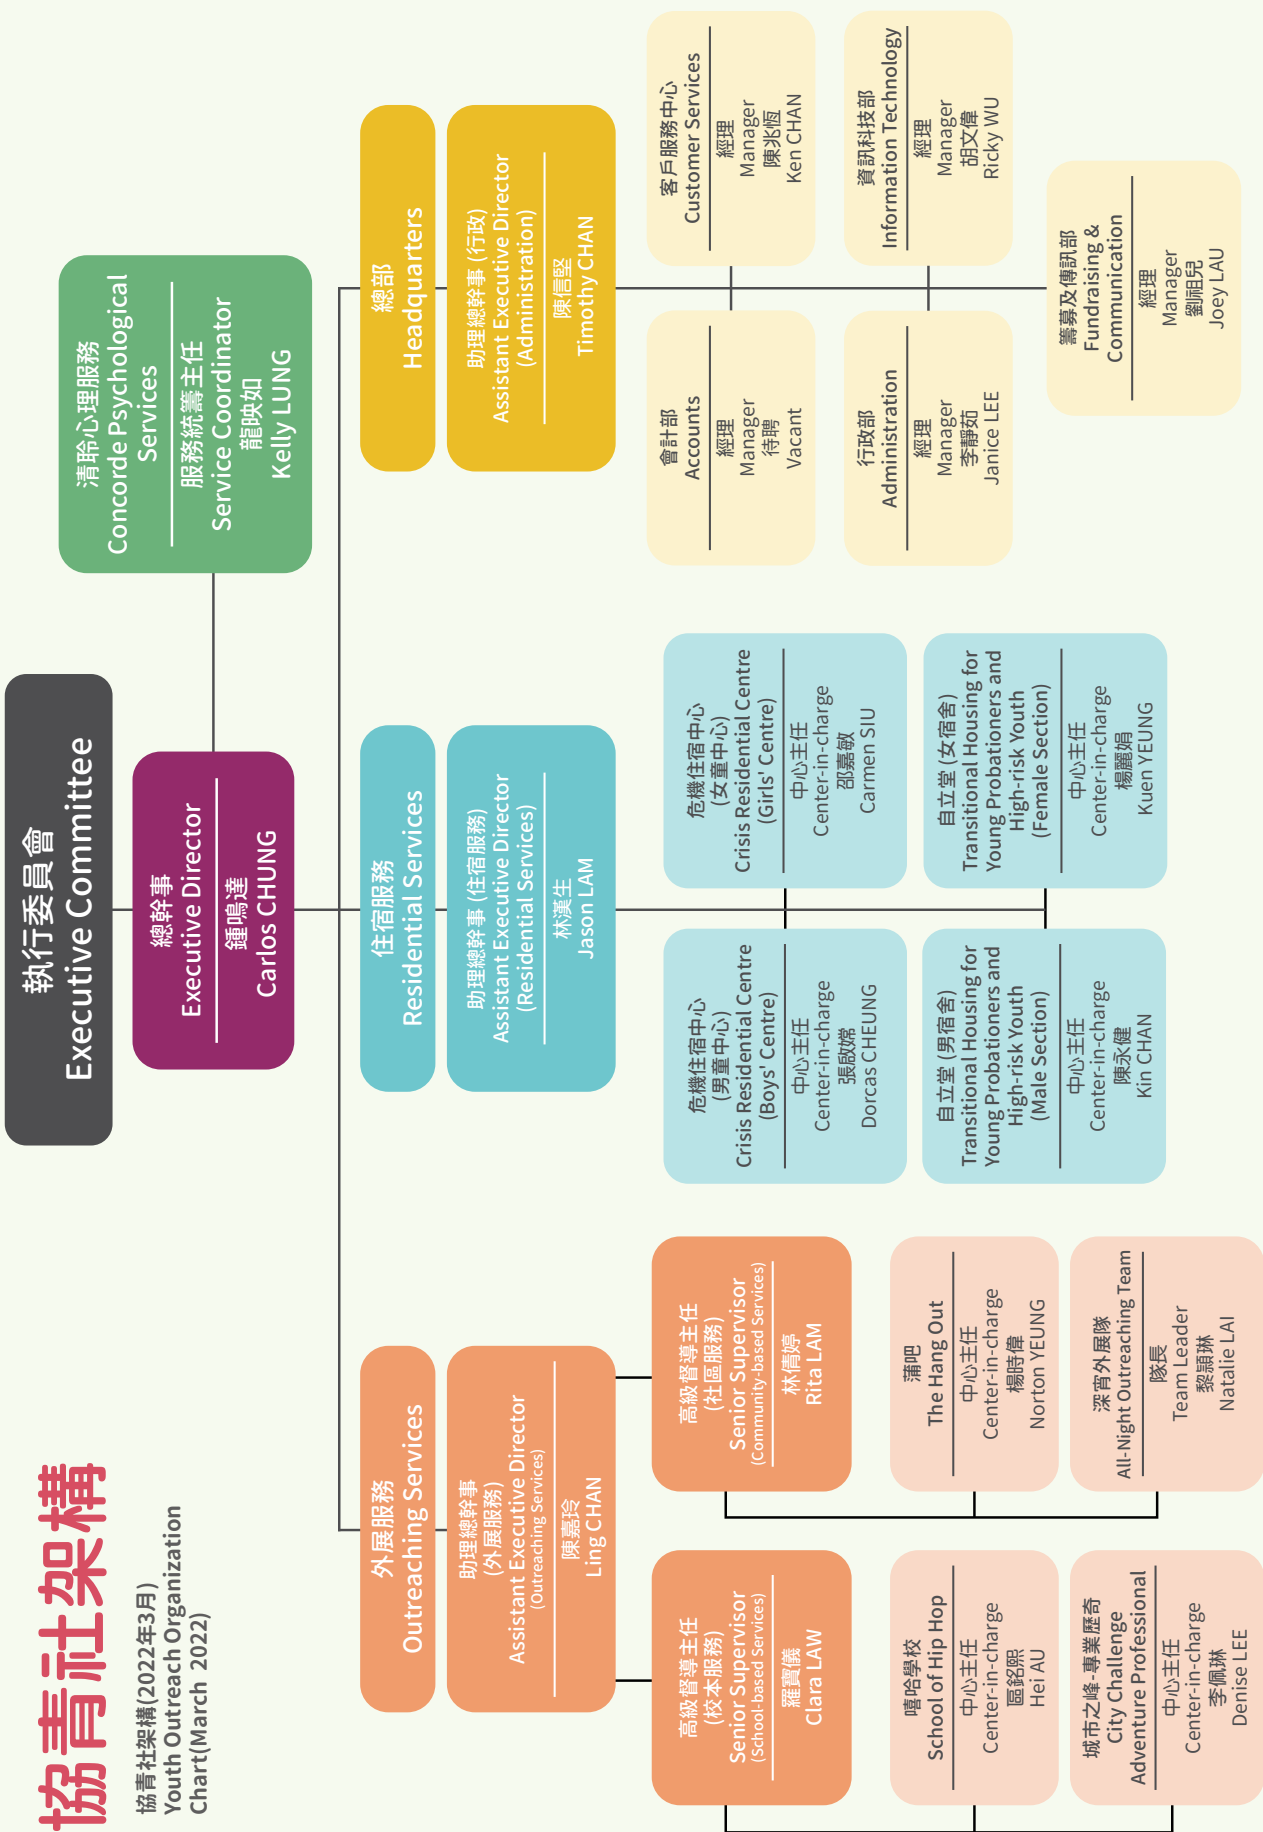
協青社架構

協青社架構(2022年3月)
Youth Outreach Organization Chart(March 2022)

執行委員會
Executive Committee

總幹事
Executive Director
鍾鳴達
Carlos CHUNG

清聆心理服務
Concorde Psychological Services
服務統籌主任
Service Coordinator
龍映如
Kelly LUNG

總部
Headquarters

助理總幹事 (行政)
Assistant Executive Director (Administration)
陳信堅
Timothy CHAN

客戶服務中心
Customer Services
經理
Manager
陳兆烜
Ken CHAN

資訊科技部
Information Technology
經理
Manager
胡文偉
Ricky WU

會計部
Accounts
經理
Manager
待聘
Vacant

行政部
Administration
經理
Manager
李靜茹
Janice LEE

籌募及傳訊部
Fundraising & Communication
經理
Manager
劉栢兒
Joey LAU

住宿服務
Residential Services

助理總幹事 (住宿服務)
Assistant Executive Director (Residential Services)
林漢生
Jason LAM

危機住宿中心 (女童中心)
Crisis Residential Centre (Girls' Centre)
中心主任
Center-in-charge
邵嘉敏
Carmen SIU

自立堂 (女宿舍)
Transitional Housing for Young Probationers and High-risk Youth (Female Section)
中心主任
Center-in-charge
楊麗娟
Kuen YEUNG

危機住宿中心 (男童中心)
Crisis Residential Centre (Boys' Centre)
中心主任
Center-in-charge
張敏嫦
Dorcas CHEUNG

自立堂 (男宿舍)
Transitional Housing for Young Probationers and High-risk Youth (Male Section)
中心主任
Center-in-charge
陳永健
Kin CHAN

外展服務
Outreaching Services

助理總幹事 (外展服務)
Assistant Executive Director (Outreaching Services)
陳嘉玲
Ling CHAN

高級督導主任 (社區服務)
Senior Supervisor (Community-based Services)
林倩婷
Rita LAM

蒲吧
The Hang Out
中心主任
Center-in-charge
楊晧僖
Norton YEUNG

深宵外展隊
All-Night Outreaching Team
隊長
Team Leader
黎頴琳
Natalie LAI

高級督導主任 (校本服務)
Senior Supervisor (School-based Services)
羅寶儀
Clara LAW

嘻哈學校
School of Hip Hop
中心主任
Center-in-charge
區銘熙
Hei AU

城市之峰.專業歷奇
City Challenge Adventure Professional
中心主任
Center-in-charge
李佩琳
Denise LEE